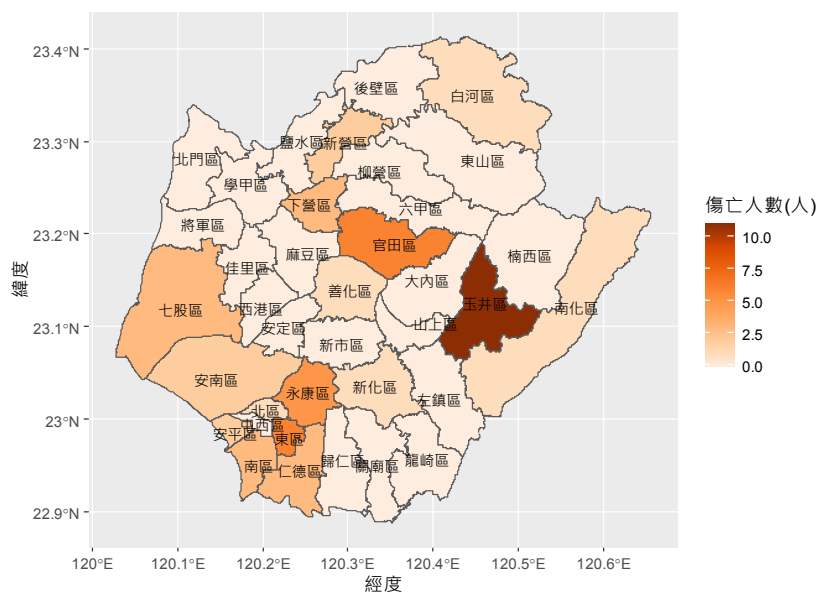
23.4°N
23.3°N
23.2°N
23.1°N
23°N
22.9°N
緯度

後壁區
白河區
鹽水區
新營區
北門區
東山區
柳營區
學甲區
下營區
六甲區
將軍區
官田區
麻豆區
楠西區
佳里區
善化區
大內區
七股區
西港區
玉井區
南化區
安定區
山上區
新市區
安南區
永康區
新化區
北區
左鎮區
中西區
安平區
東區
南區
仁德區
歸仁區
關廟區
龍崎區

120°E
120.1°E
120.2°E
120.3°E
120.4°E
120.5°E
120.6°E
經度

傷亡人數(人)
10.0
7.5
5.0
2.5
0.0